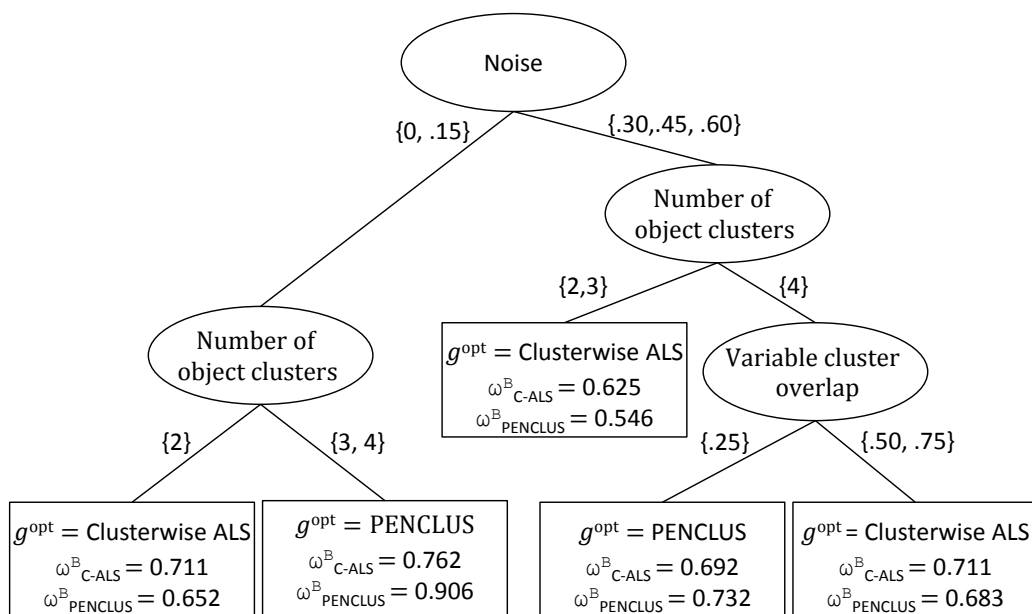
Noise

{0, .15}

{.30,.45, .60}

Number of object clusters

{2,3}

{4}

$g^{\text{opt}}$ = Clusterwise ALS
$\omega^{B}{}_{\text{C-ALS}} = 0.625$
$\omega^{B}{}_{\text{PENCLUS}} = 0.546$

Variable cluster overlap

Number of object clusters

{2}

{3, 4}

{.25}

{.50, .75}

$g^{\text{opt}}$ = Clusterwise ALS
$\omega^{B}{}_{\text{C-ALS}} = 0.711$
$\omega^{B}{}_{\text{PENCLUS}} = 0.652$

$g^{\text{opt}}$ = PENCLUS
$\omega^{B}{}_{\text{C-ALS}} = 0.762$
$\omega^{B}{}_{\text{PENCLUS}} = 0.906$

$g^{\text{opt}}$ = PENCLUS
$\omega^{B}{}_{\text{C-ALS}} = 0.692$
$\omega^{B}{}_{\text{PENCLUS}} = 0.732$

$g^{\text{opt}}$ = Clusterwise ALS
$\omega^{B}{}_{\text{C-ALS}} = 0.711$
$\omega^{B}{}_{\text{PENCLUS}} = 0.683$